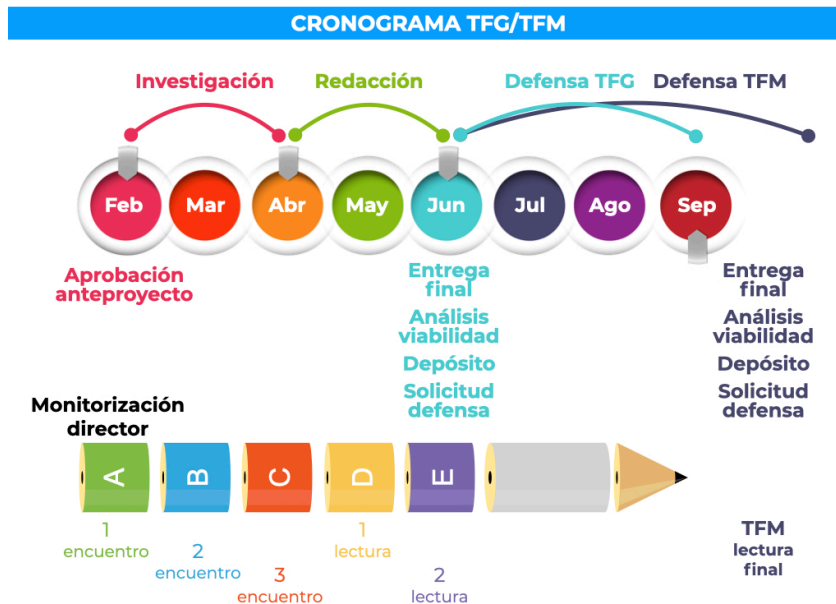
CRONOGRAMA TFG/TFM

Investigación

Redacción

Defensa TFG

Defensa TFM

Feb
Mar
Abr
May
Jun
Jul
Ago
Sep

Aprobación anteproyecto

Entrega final
Análisis viabilidad
Depósito
Solicitud defensa

Entrega final
Análisis viabilidad
Depósito
Solicitud defensa

Monitorización director

A
B
C
D
E

1
encuentro

2
encuentro

3
encuentro

1
lectura

2
lectura

TFM
lectura
final